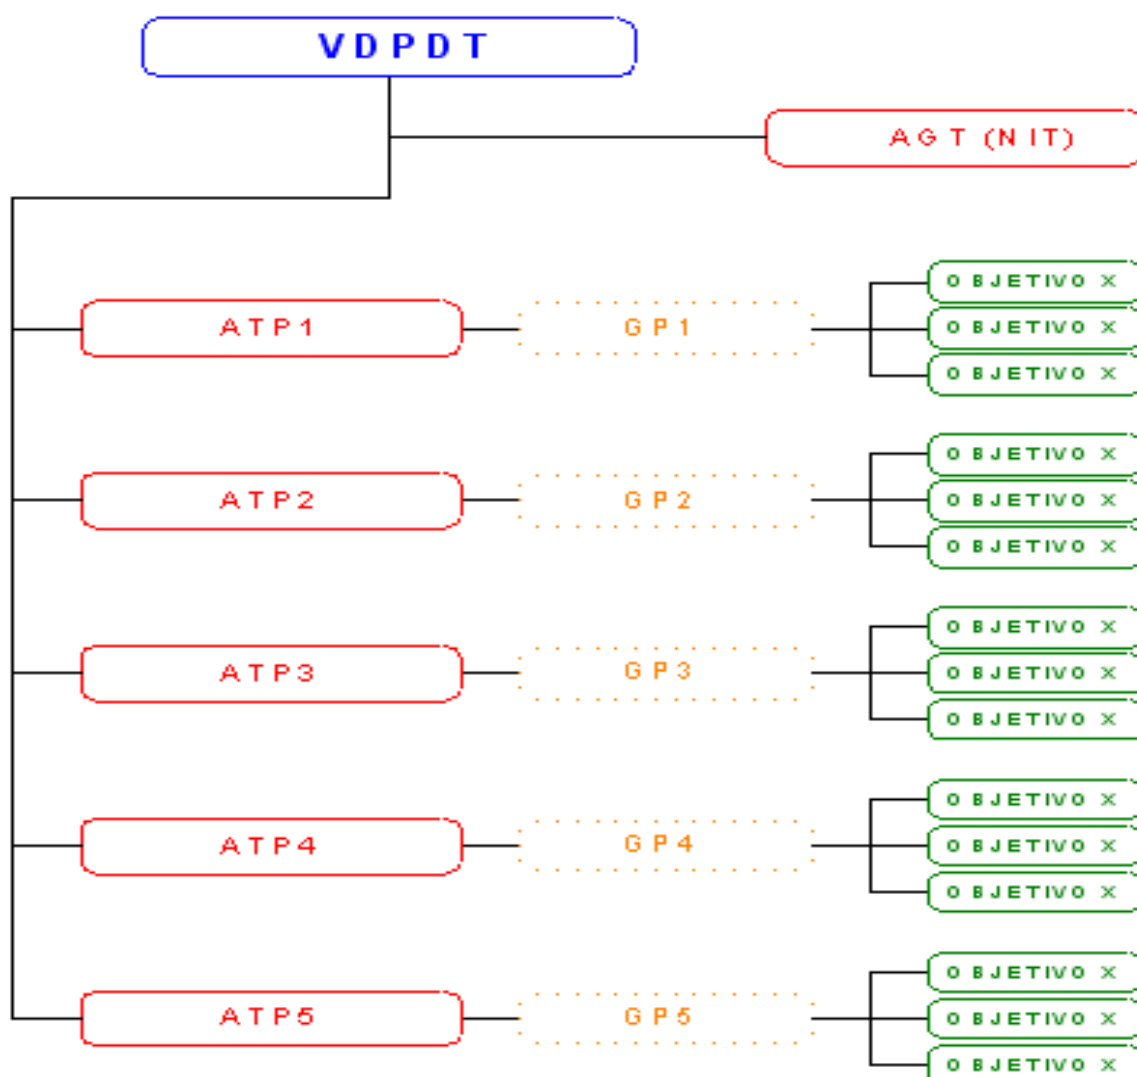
VDPDT

AGT (NIT)

ATP1

GP1

OBJETIVO X
OBJETIVO X
OBJETIVO X

ATP2

GP2

OBJETIVO X
OBJETIVO X
OBJETIVO X

ATP3

GP3

OBJETIVO X
OBJETIVO X
OBJETIVO X

ATP4

GP4

OBJETIVO X
OBJETIVO X
OBJETIVO X

ATP5

GP5

OBJETIVO X
OBJETIVO X
OBJETIVO X